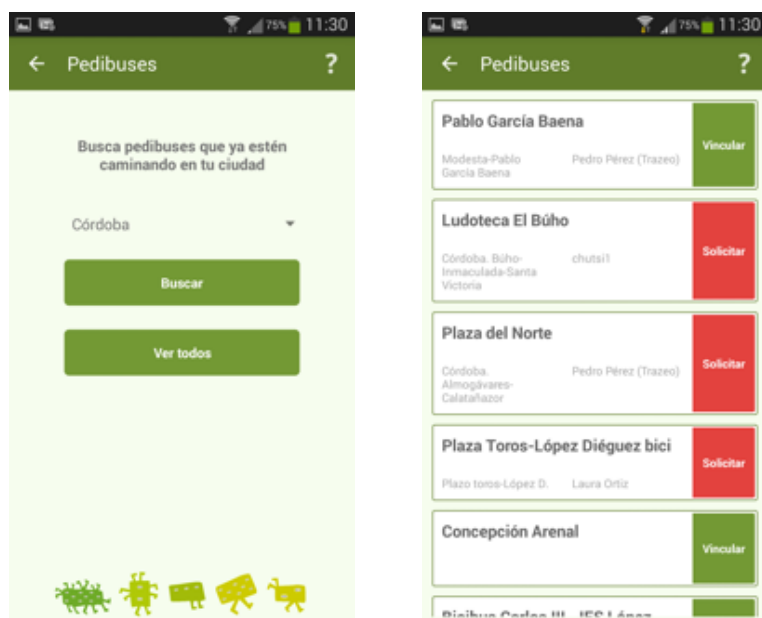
75% 11:30

← Pedibuses ?

Busca pedibuses que ya estén caminando en tu ciudad

Córdoba

Buscar

Ver todos

75% 11:30

← Pedibuses ?

Pablo García Baena
Modesta-Pablo García Baena
Pedro Pérez (Trazeo)
Vincular

Ludoteca El Búho
Córdoba. Búho-Inmaculada-Santa Victoria
chutsi1
Solicitar

Plaza del Norte
Córdoba. Almogávares-Calatañazor
Pedro Pérez (Trazeo)
Solicitar

Plaza Toros-López Diéguez bici
Plazo toros-López D.
Laura Ortiz
Solicitar

Concepción Arenal
Vincular

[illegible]